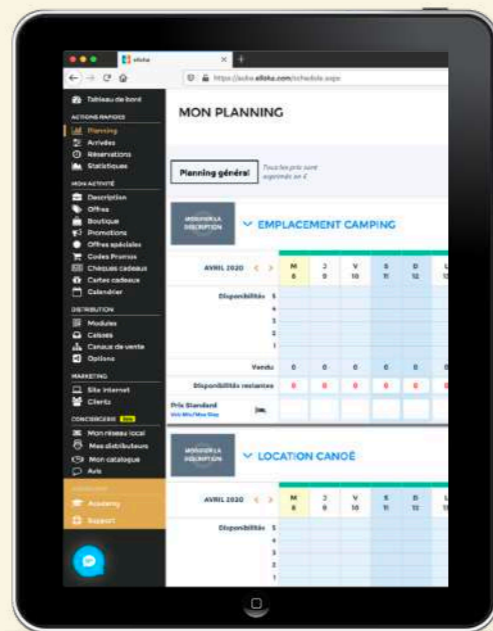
elloha

https://asiva.elloha.com/schedule.aspx

Tableau de bord

ACTIONS RAPIDES

Planning

Arrivées

Réservations

Statistiques

MON ACTIVITÉ

Description

Offres

Boutique

Promotions

Offres spéciales

Codes Promos

Chèques cadeaux

Cartes cadeaux

Calendrier

DISTRIBUTION

Modules

Calsses

Canaux de vente

Options

MARKETING

Site internet

Clients

CONCIERGERIE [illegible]

Mon réseau local

Mes distributeurs

Mon catalogue

Avis

Academy

Support

MON PLANNING

Planning général

Tous les prix sont exprimés en €

MODIFIER LA DESCRIPTION

EMPLACEMENT CAMPING

AVRIL 2020

| M 8 | J 9 | V 10 | S 11 | D 12 | L 13 |
|---|---|---|---|---|---|

Disponibilités 5 4 3 2 1

Vendu 0 0 0 0 0 0

Disponibilités restantes 0 0 0 0 0 0

Prix Standard

Voir Min/Max Stay

MODIFIER LA DESCRIPTION

LOCATION CANOË

AVRIL 2020

| M 8 | J 9 | V 10 | S 11 | D 12 | L 13 |
|---|---|---|---|---|---|

Disponibilités 5 4 3 2 1